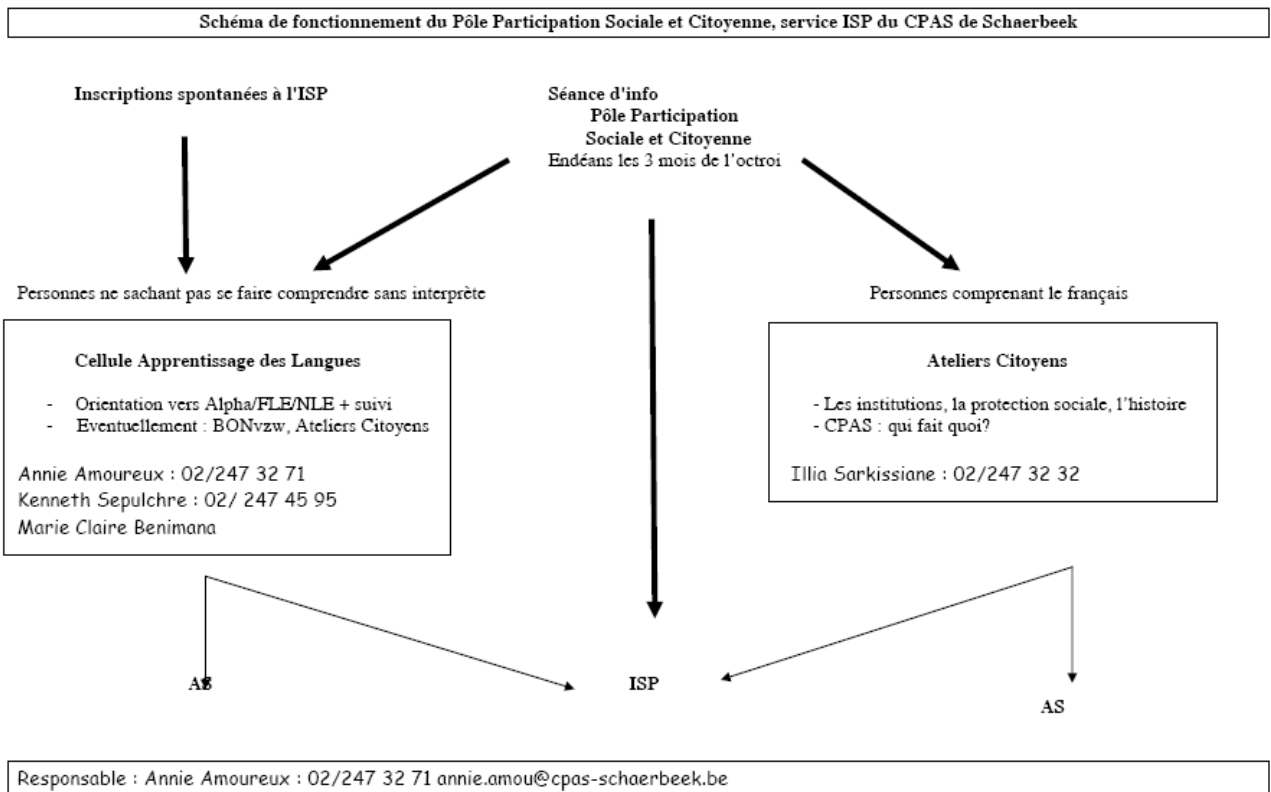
Schéma de fonctionnement du Pôle Participation Sociale et Citoyenne, service ISP du CPAS de Schaerbeek

Inscriptions spontanées à l'ISP

Séance d'info
Pôle Participation
Sociale et Citoyenne
Endéans les 3 mois de l'octroi

Personnes ne sachant pas se faire comprendre sans interprète

Personnes comprenant le français

Cellule Apprentissage des Langues

- Orientation vers Alpha/FLE/NLE + suivi
- Eventuellement : BONvzw, Ateliers Citoyens

Annie Amoureux : 02/247 32 71
Kenneth Sepulchre : 02/ 247 45 95
Marie Claire Benimana

Ateliers Citoyens

- Les institutions, la protection sociale, l'histoire
- CPAS : qui fait quoi?

Illia Sarkissiane : 02/247 32 32

AS

ISP

AS

Responsable : Annie Amoureux : 02/247 32 71 annie.amou@cpas-schaerbeek.be